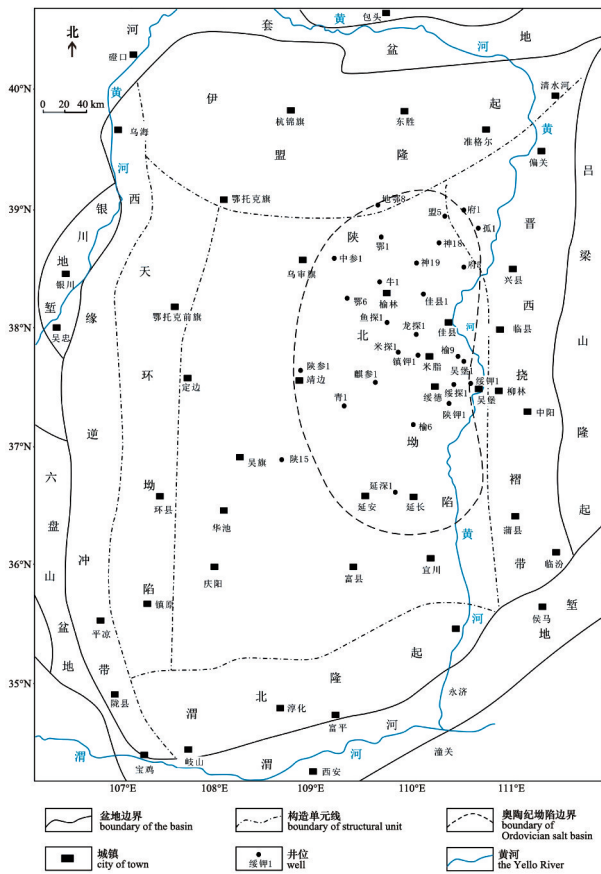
北
0 20 40 km
40°N
39°N
38°N
37°N
36°N
35°N
107°E
108°E
109°E
110°E
111°E
包头
河
套
黄
盆
地
河
磴口
伊
起
清水河
黄
乌海
杭锦旗
东胜
准格尔
盟
隆
河
偏关
吕
西
鄂托克旗
地勘8
府1
晋
梁
银
盟5
孤1
天
陕
鄂1
神18
川
中参1
神19
神1
兴县
乌审旗
地
牛1
西
山
鄂托克前旗
鄂6
榆林
佳县1
银川
缘
鱼探1
堑
吴忠
北
龙探1
佳县
临县
环
米探1
榆9
逆
定边
陕参1
镇钾1
米脂
吴堡
河
挠
靖边
麒参1
绥钾1
吴堡
柳林
隆
青1
绥探1
绥德
中阳
陕钾1
冲
榆6
吴旗
陕15
坳
六
褶
坳
延深1
延安
延长
起
环县
盘
陷
华池
黄
蒲县
带
带
庆阳
富县
宜川
临汾
山
陷
镇原
堑
平凉
河
侯马
盆
起
地
地
带
北
隆
永济
陇县
渭
淳化
富平
河
渭
岐山
宝鸡
渭
河
潼关
西安
盆地边界
boundary of the basin
构造单元线
boundary of structural unit
奥陶纪坳陷边界
boundary of Ordovician salt basin
城镇
city of town
绥钾1
井位
well
黄河
the Yello River